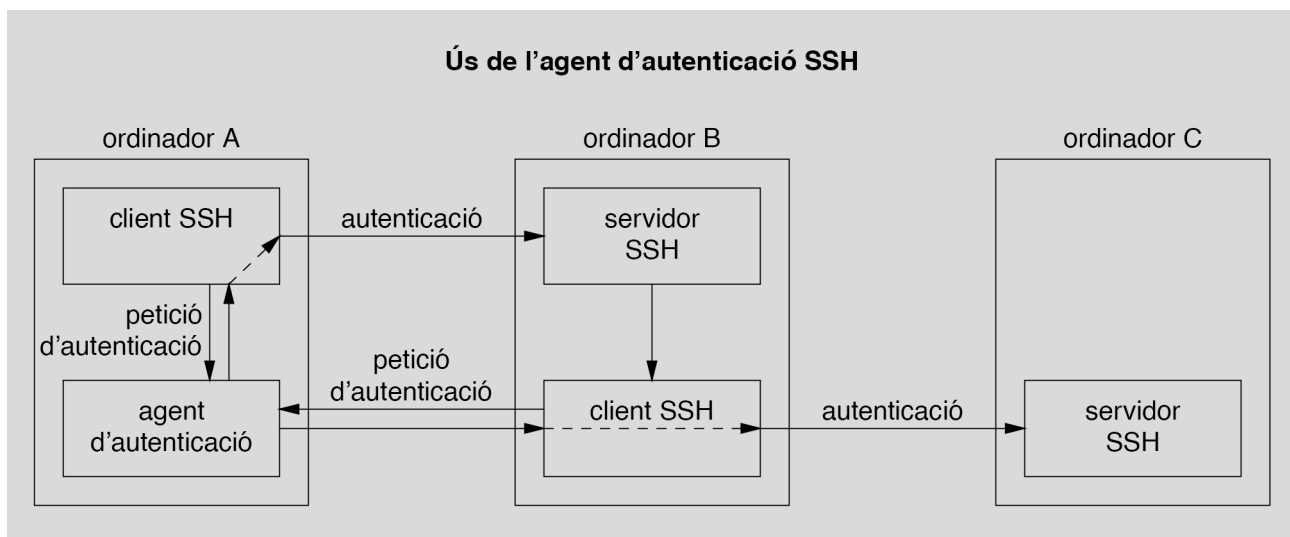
Ús de l'agent d'autenticació SSH

ordinador A

client SSH

petició d'autenticació

agent d'autenticació

autenticació

petició d'autenticació

ordinador B

servidor SSH

client SSH

autenticació

ordinador C

servidor SSH